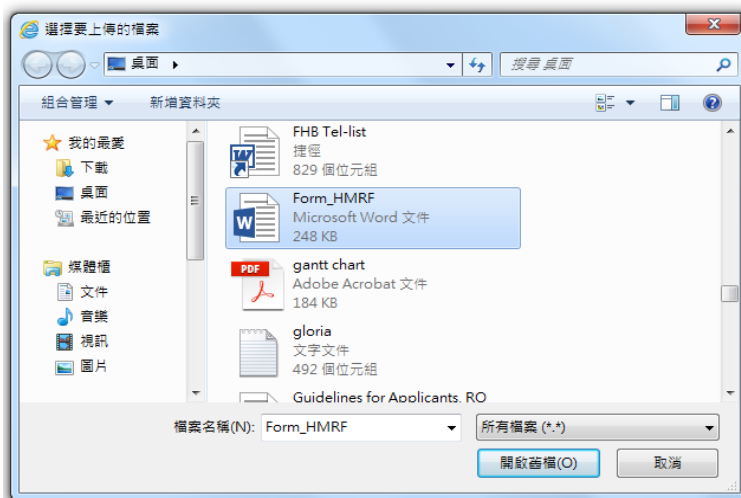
選擇要上傳的檔案

桌面 ▸

搜尋 桌面

組合管理 ▾

新增資料夾

我的最愛

下載

桌面

最近的位置

媒體櫃

文件

音樂

視訊

圖片

FHB Tel-list
捷徑
829 個位元組

Form_HMRF
Microsoft Word 文件
248 KB

gantt chart
Adobe Acrobat 文件
184 KB

gloria
文字文件
492 個位元組

Guidelines for Applicants. RO

檔案名稱(N): Form_HMRF

所有檔案 (*.*)

開啟舊檔(O)

取消